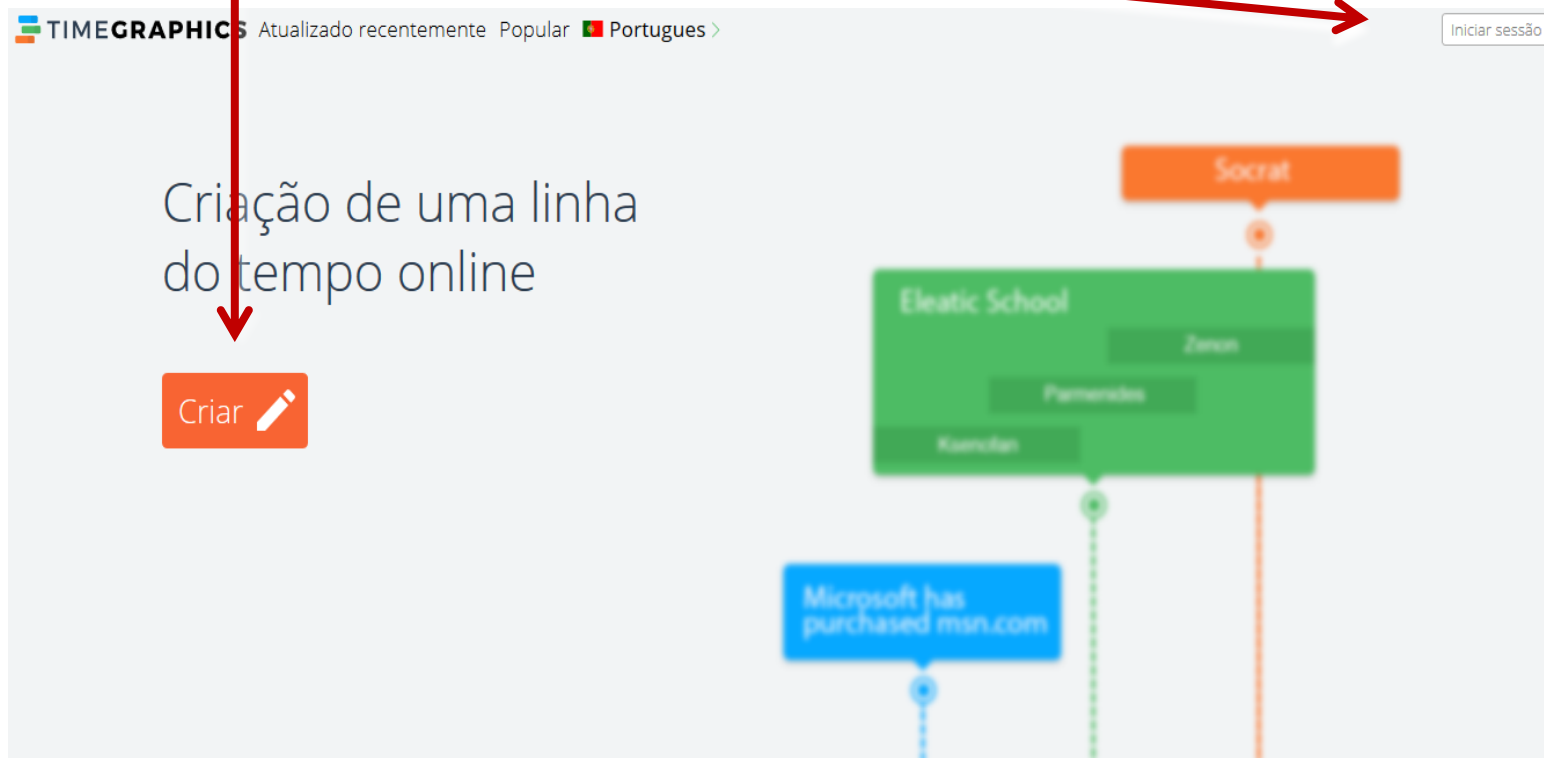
TIMEGRAPHICS Atualizado recentemente Popular Portugues

Iniciar sessão

Criação de uma linha do tempo online

Criar

Socrat

Eleatic School

Zenon

Parmenides

Ksenofan

Microsoft has purchased msn.com